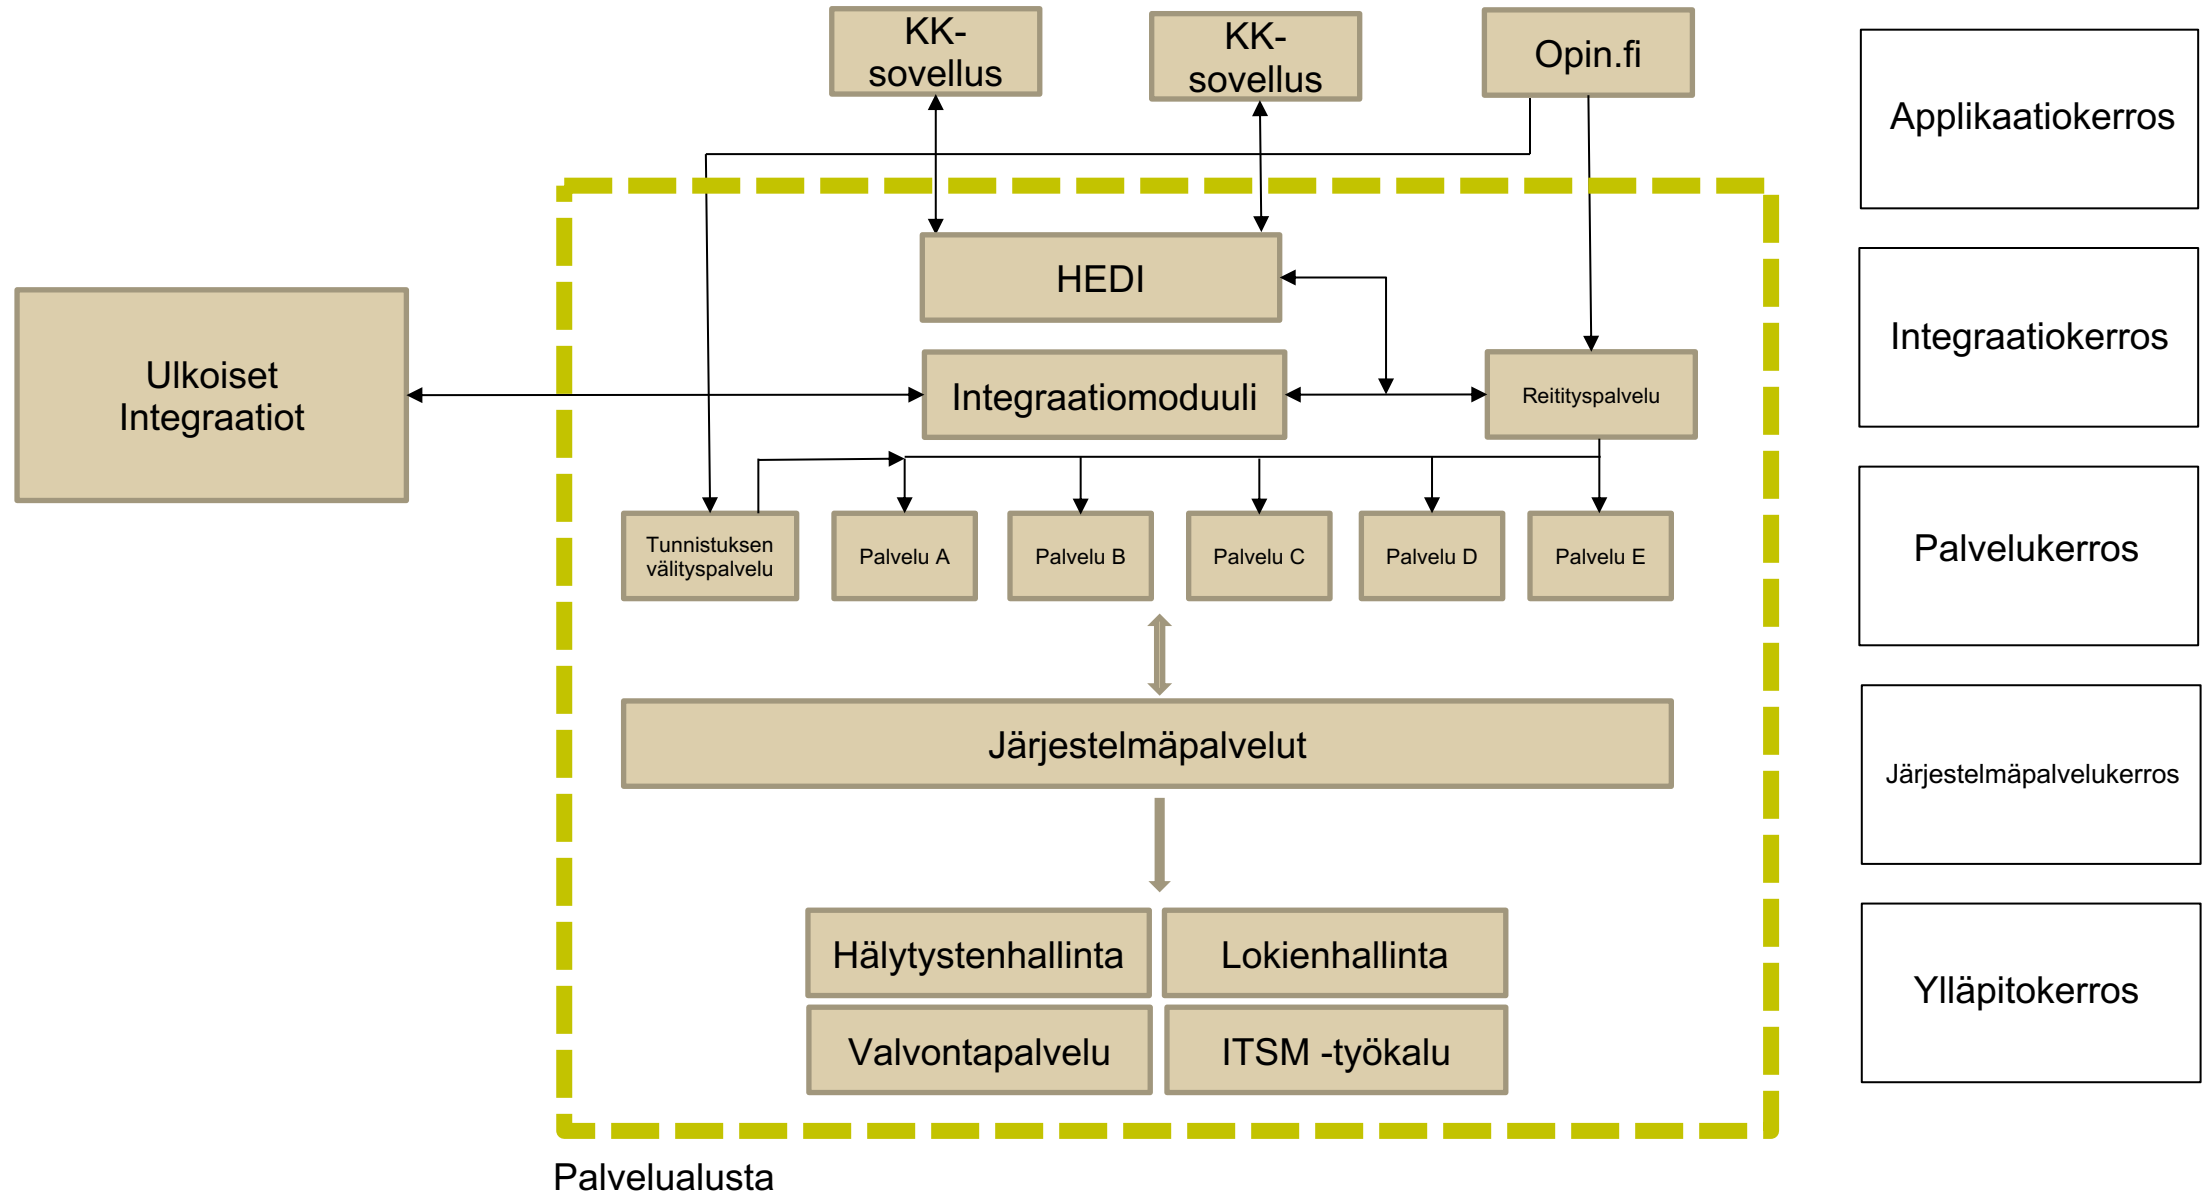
KK-sovellus

KK-sovellus

Opin.fi

Applikaatiokerros

HEDI

Ulkoiset Integraatiot

Integraatiomoduuli

Reitityspalvelu

Integraatiokerros

Tunnistuksen välityspalvelu

Palvelu A

Palvelu B

Palvelu C

Palvelu D

Palvelu E

Palvelukerros

Järjestelmäpalvelut

Järjestelmäpalvelukerros

Hälytystenhallinta

Lokienhallinta

Valvontapalvelu

ITSM -työkalu

Ylläpitokerros

Palvelualusta